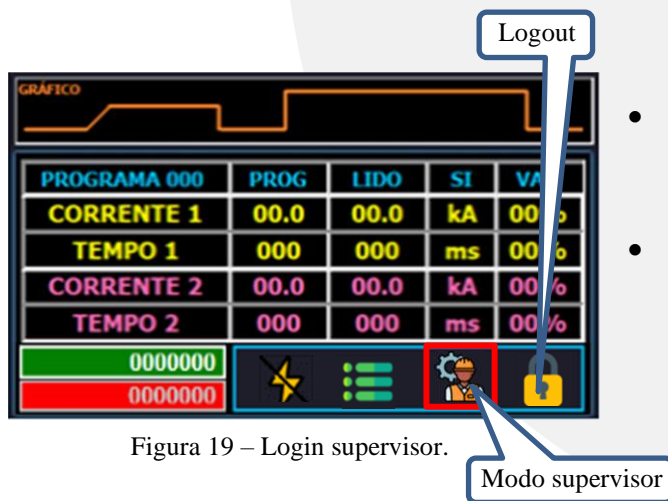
Logout

GRÁFICO

| PROGRAMA 000 | PROG | LIDO | SI | VA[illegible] |
|---|---|---|---|---|
| CORRENTE 1 | 00.0 | 00.0 | kA | 00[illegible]% |
| TEMPO 1 | 000 | 000 | ms | 00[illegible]% |
| CORRENTE 2 | 00.0 | 00.0 | kA | 00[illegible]% |
| TEMPO 2 | 000 | 000 | ms | 00% |

0000000
0000000

Figura 19 – Login supervisor.

Modo supervisor